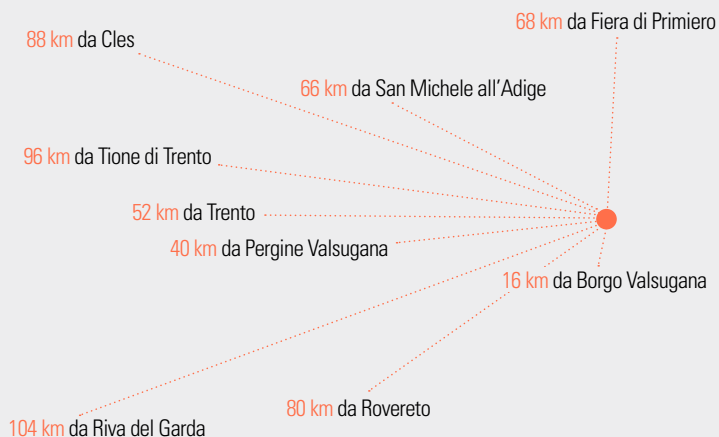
88 km da Cles

68 km da Fiera di Primiero

66 km da San Michele all'Adige

96 km da Tione di Trento

52 km da Trento

40 km da Pergine Valsugana

16 km da Borgo Valsugana

80 km da Rovereto

104 km da Riva del Garda